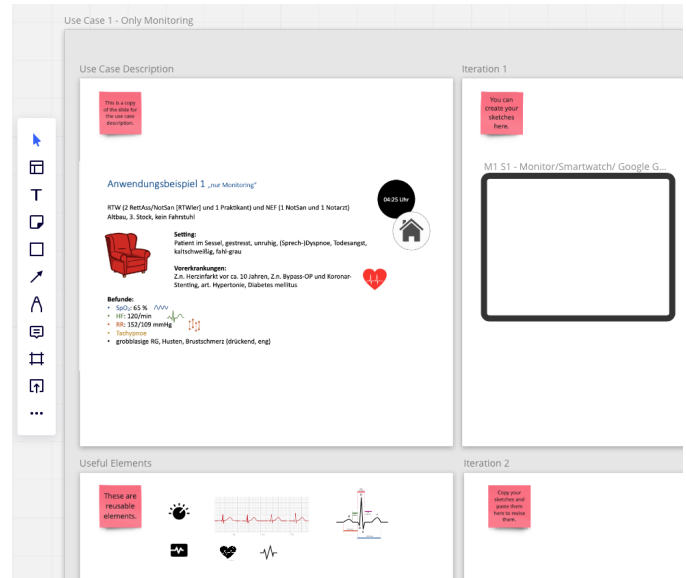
Use Case 1 - Only Monitoring

Use Case Description

This is a copy of the slide for the use case description.

Anwendungsbeispiel 1 „nur Monitoring"

RTW (2 RettAss/NotSan [RTWler] und 1 Praktikant) und NEF (1 NotSan und 1 Notarzt)
Altbau, 3. Stock, kein Fahrstuhl

04:25 Uhr

Setting:
Patient im Sessel, gestresst, unruhig, (Sprech-)Dyspnoe, Todesangst, kaltschweißig, fahl-grau

Vorerkrankungen:
Z.n. Herzinfarkt vor ca. 10 Jahren, Z.n. Bypass-OP und Koronar-Stenting, art. Hypertonie, Diabetes mellitus

Befunde:
• $SpO_2$: 65 %
• HF: 120/min
• RR: 152/109 mmHg
• Tachypnoe
• grobblasige RG, Husten, Brustschmerz (drückend, eng)

Iteration 1

You can create your sketches here.

M1 S1 - Monitor/Smartwatch/ Google G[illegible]

Useful Elements

These are reusable elements.

Iteration 2

Copy your sketches and paste them here to revise them.